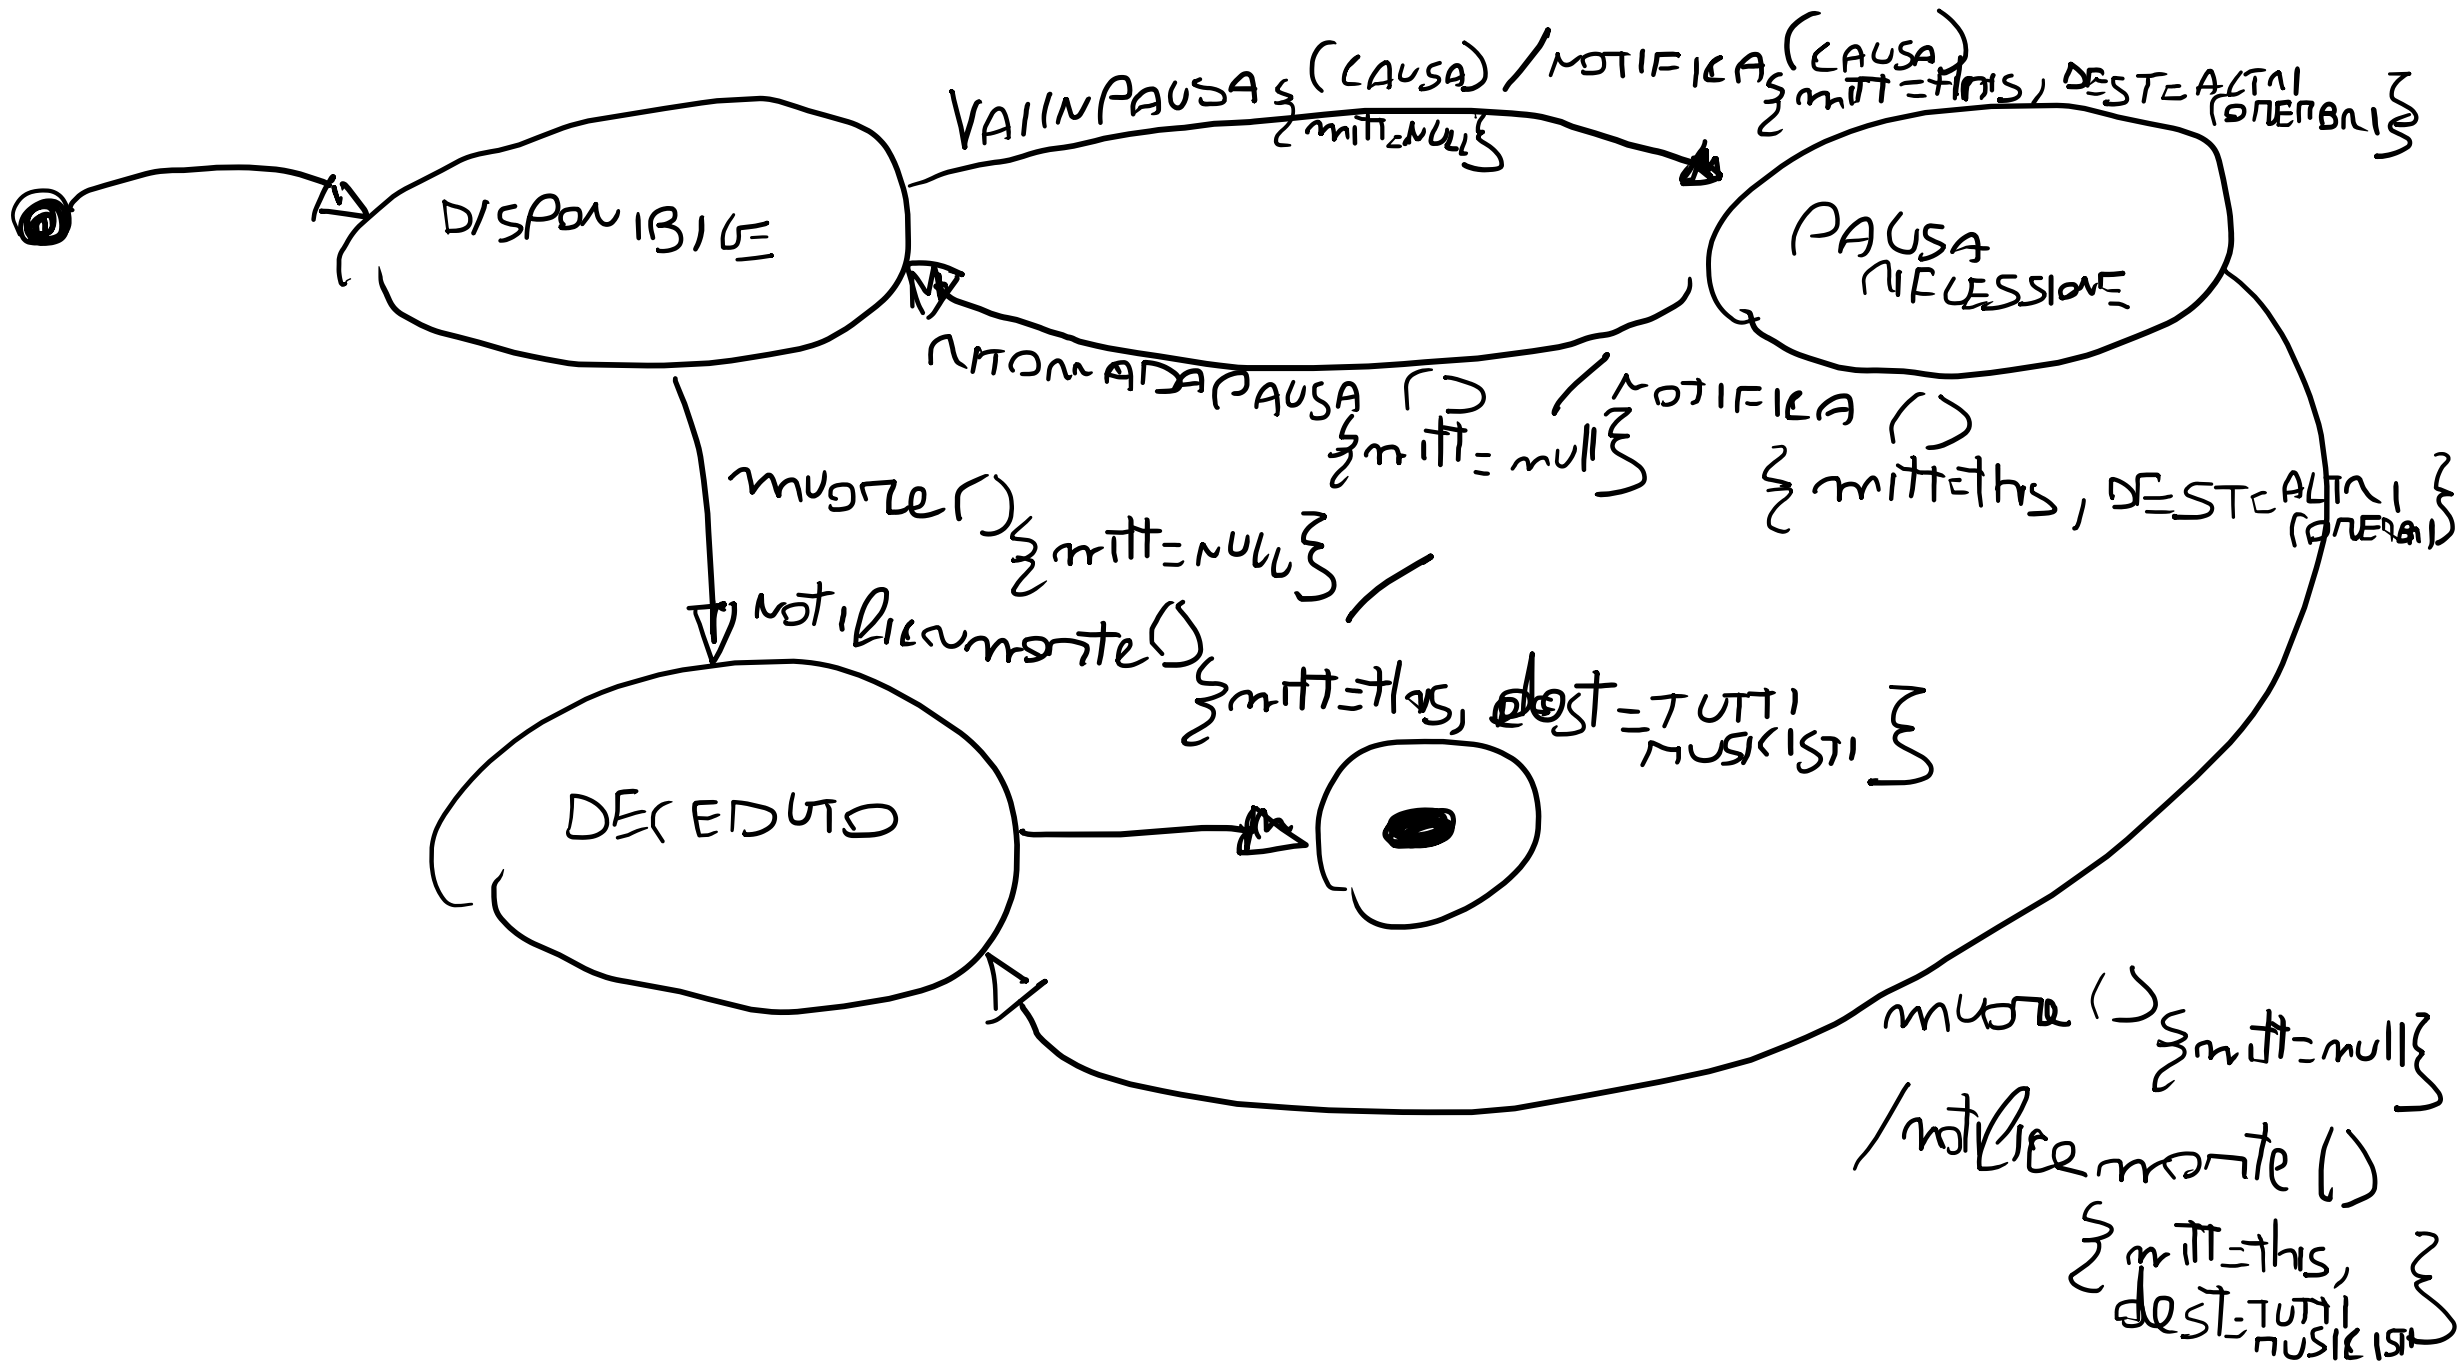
VAIINPAUSA (CAUSA) {mitt=NULL} / NOTIFICA (CAUSA) {mitt=this, DEST=ALTRI MEMBRI}

DISPONIBILE

PAUSA RIFLESSIONE

RITORNADAPAUSA () {mitt=null} / NOTIFICA () {mitt=this, DEST=ALTRI MEMBRI}

muore() {mitt=NULL} / notificamorte() {mitt=this, dest=TUTTI MUSICISTI}

DECEDUTO

muore() {mitt=null} / notificamorte() {mitt=this, dest=TUTTI MUSICISTI}